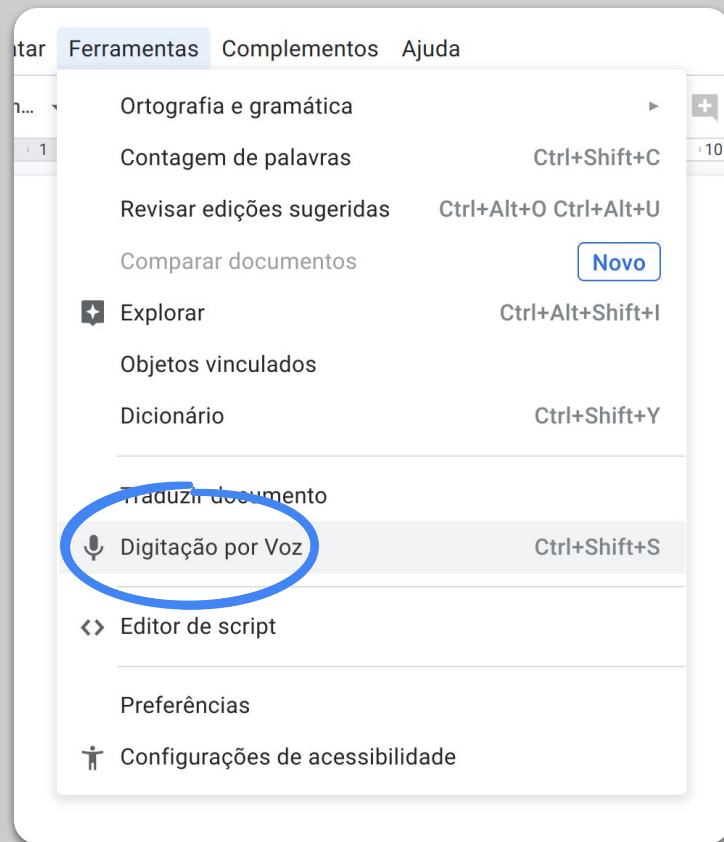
tar Ferramentas Complementos Ajuda

Ortografia e gramática

Contagem de palavras Ctrl+Shift+C

Revisar edições sugeridas Ctrl+Alt+O Ctrl+Alt+U

Comparar documentos Novo

Explorar Ctrl+Alt+Shift+I

Objetos vinculados

Dicionário Ctrl+Shift+Y

Traduzir documento

Digitação por Voz Ctrl+Shift+S

Editor de script

Preferências

Configurações de acessibilidade